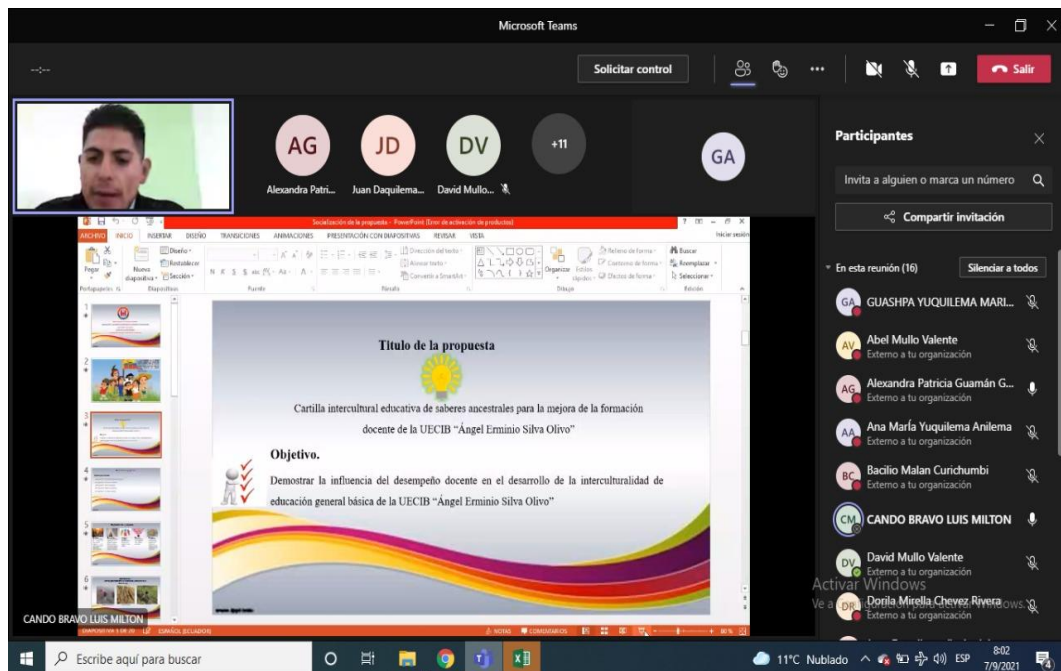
Microsoft Teams

Solicitar control

Salir

AG
Alexandra Patri...

JD
Juan Daquilema...

DV
David Mullo...

+11

GA

Socialización de la propuesta - PowerPoint (Error de activación de productos)

ARCHIVO INICIO INSERTAR DISEÑO TRANSICIONES ANIMACIONES PRESENTACIÓN CON DIAPOSITIVAS REVISAR VISTA

Iniciar sesión

Titulo de la propuesta

Cartilla intercultural educativa de saberes ancestrales para la mejora de la formación docente de la UECIB “Ángel Erminio Silva Olivo”

Objetivo.

Demostrar la influencia del desempeño docente en el desarrollo de la interculturalidad de educación general básica de la UECIB “Ángel Erminio Silva Olivo”

CANDO BRAVO LUIS MILTON

Participantes

Invita a alguien o marca un número

Compartir invitación

En esta reunión (16)

Silenciar a todos

GA GUASHPA YUQUILEMA MARI...

AV Abel Mullo Valente
Externo a tu organización

AG Alexandra Patricia Guamán G...
Externo a tu organización

AA Ana María Yuquilema Anilema
Externo a tu organización

BC Bacilio Malan Curichumbi
Externo a tu organización

CM CANDO BRAVO LUIS MILTON

DV David Mullo Valente
Externo a tu organización

DR Dorila Mirella Chevez Rivera
Externo a tu organización

Activar Windows
Ve a Configuración para activar Windows.

Escribe aquí para buscar

11°C Nublado ESP 8:02 7/9/2021